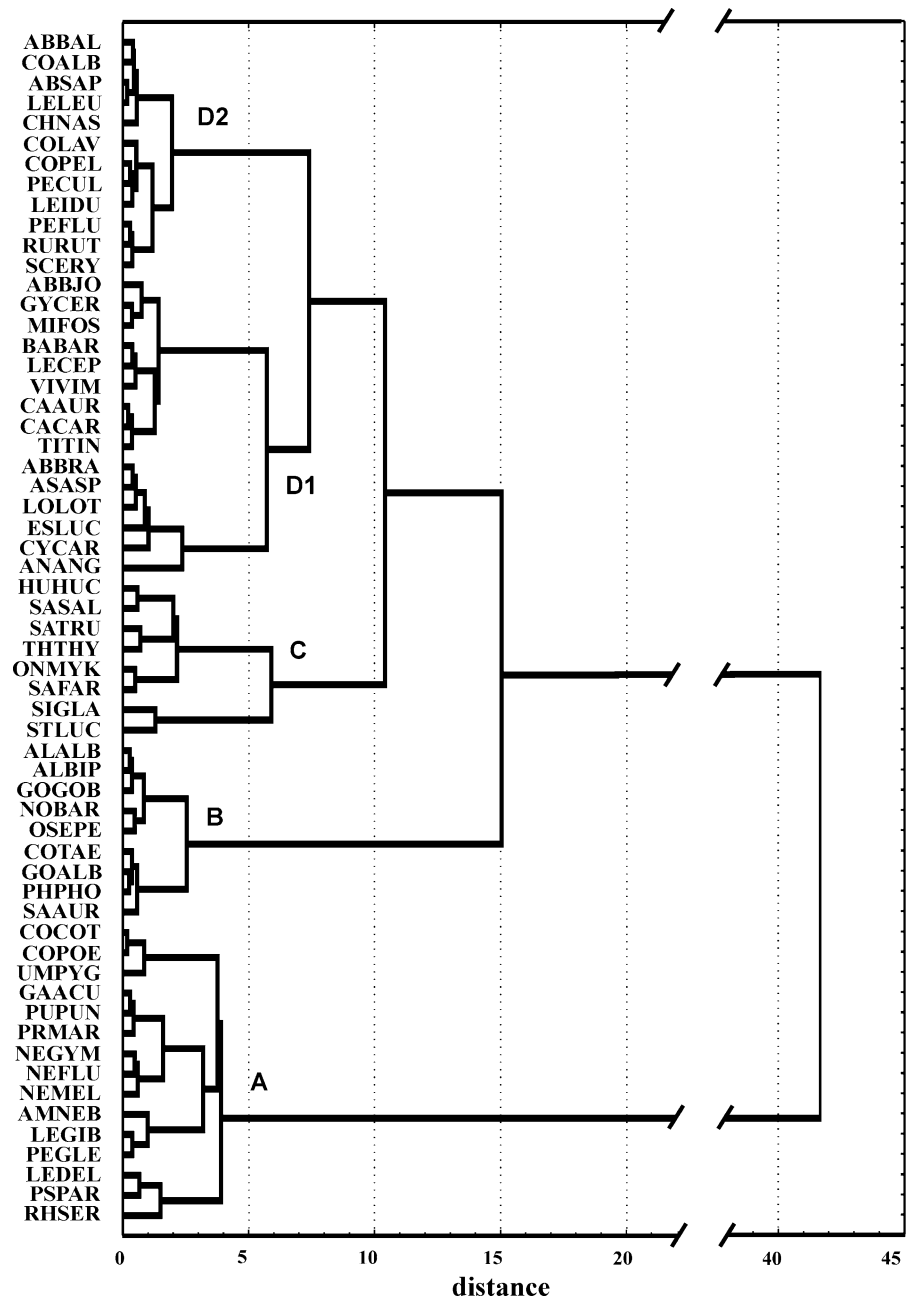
ABBAL
COALB
ABSAP
LELEU
CHNAS
COLAV
COPEL
PECUL
LEIDU
PEFLU
RURUT
SCERY
ABBJO
GYCER
MIFOS
BABAR
LECEP
VIVIM
CAAUR
CACAR
TITIN
ABBRA
ASASP
LOLOT
ESLUC
CYCAR
ANANG
HUHUC
SASAL
SATRU
THTHY
ONMYK
SAFAR
SIGLA
STLUC
ALALB
ALBIP
GOGOB
NOBAR
OSEPE
COTAE
GOALB
PHPHO
SAAUR
COCOT
COPOE
UMPYG
GAACU
PUPUN
PRMAR
NEGYM
NEFLU
NEMEL
AMNEB
LEGIB
PEGLE
LEDEL
PSPAR
RHSER

D2
D1
C
B
A

0 5 10 15 20 40 45
distance